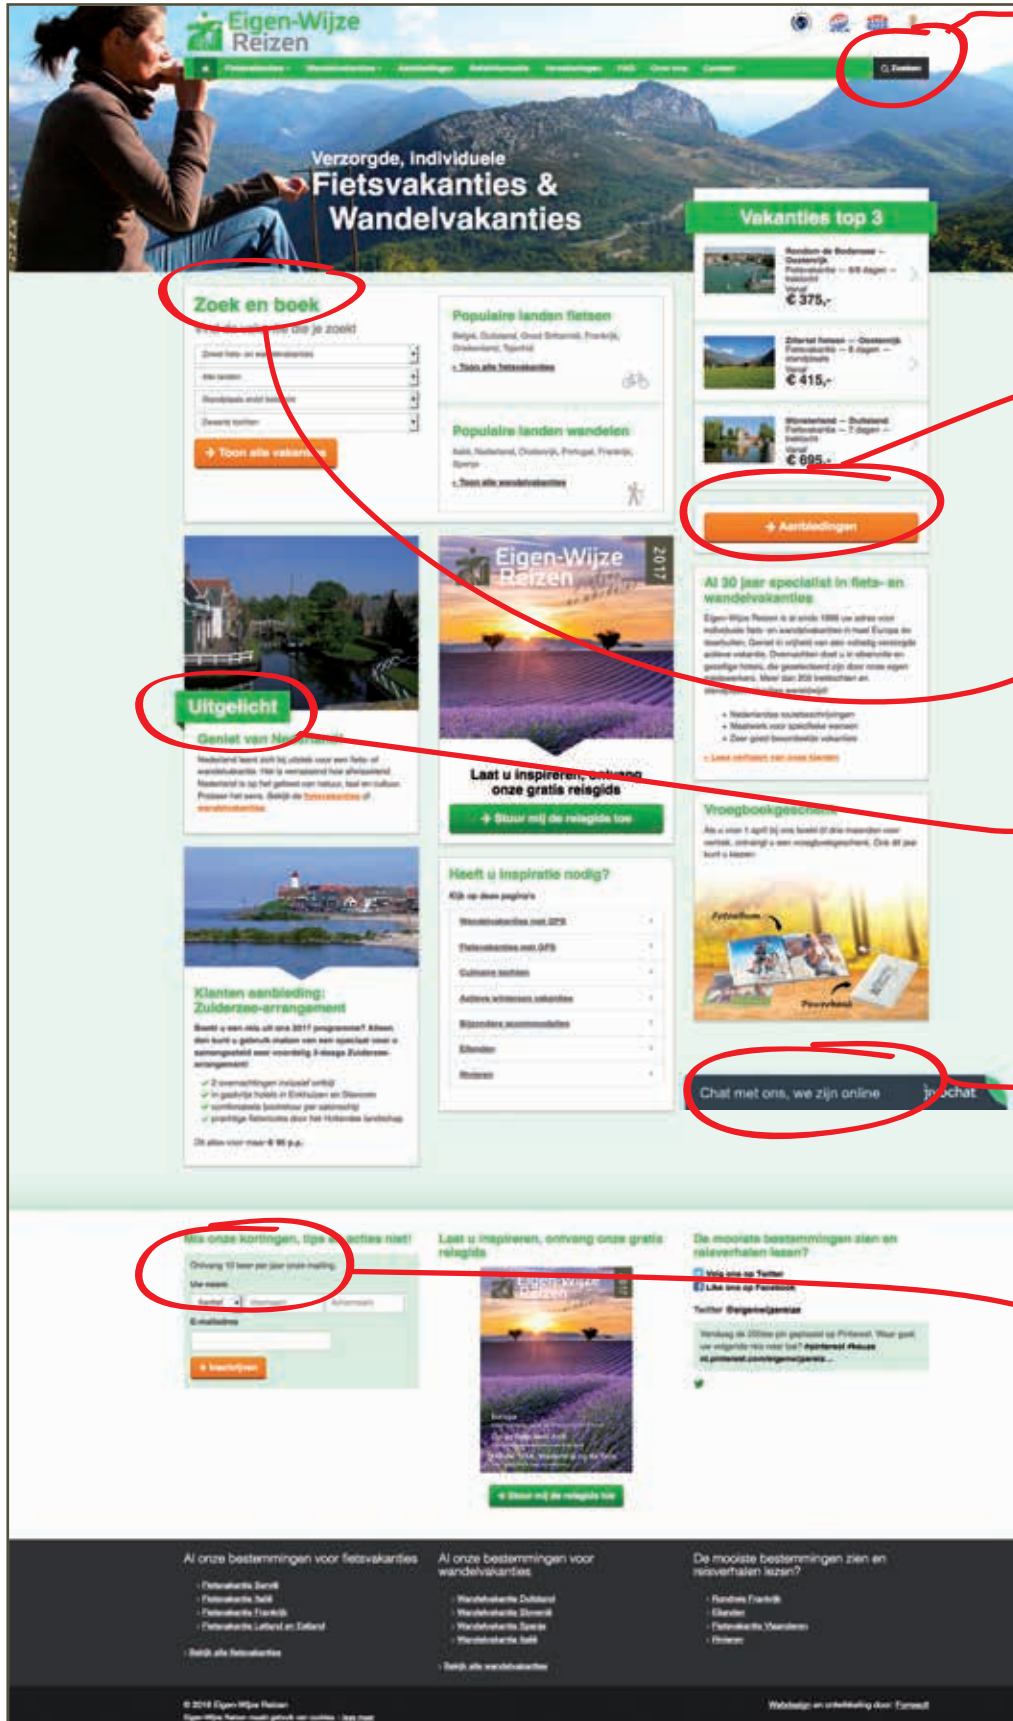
Eigen-Wijze Reizen

Zoeken

Verzorgde, individuele
Fietsvakanties &
Wandelvakanties

Vakanties top 3

Rondom de Bodensee – Oostenrijk
Vanaf € 375,-

Zillertal fietsen – Oostenrijk
Vanaf € 415,-

Vanaf € 695,-

Aanbiedingen

Zoek en boek

Toon alle vakanties

Populaire landen fietsen

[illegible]

Toon alle fietsvakanties

Populaire landen wandelen

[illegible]

Toon alle wandelvakanties

Al 30 jaar specialist in fiets- en wandelvakanties

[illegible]

Uitgelicht

Geniet van Nederland

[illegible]

Eigen-Wijze Reizen
2017

Laat u inspireren, ontvang onze gratis reisgids

Stuur mij de reisgids toe

Vroegboekgeschenk

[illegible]

Heeft u inspiratie nodig?

Kijk op deze pagina's

Wandelvakanties met GPS
Fietsvakanties met GPS
Culinaire fietstochten
Actieve wintersportvakanties
Bijzondere accommodaties
Kalender
Reviews

Klanten aanbieding: Zuiderzee-arrangement

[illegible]

Chat met ons, we zijn online

Mis onze kortingen, tips en acties niet!

Inschrijven

Laat u inspireren, ontvang onze gratis reisgids

Eigen-Wijze Reizen

Stuur mij de reisgids toe

De mooiste bestemmingen zien en reisverhalen lezen?

Volg ons op Twitter
Like ons op Facebook

Twitter @eigenwijzereizen

Al onze bestemmingen voor fietsvakanties

Al onze bestemmingen voor wandelvakanties

De mooiste bestemmingen zien en reisverhalen lezen?

© 2016 Eigen-Wijze Reizen